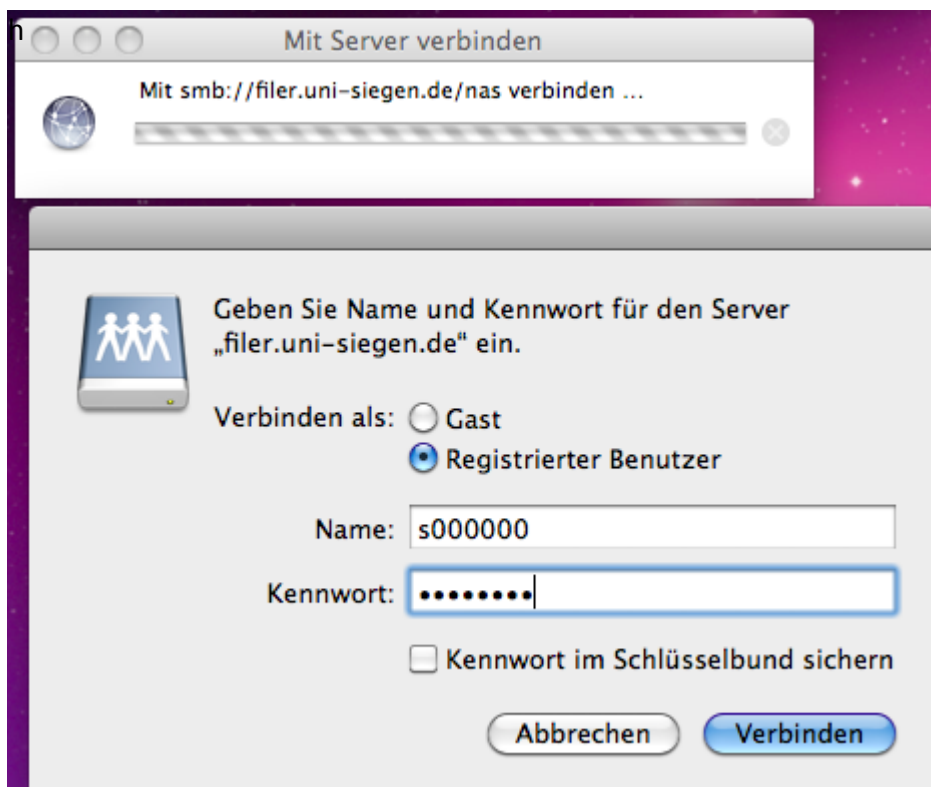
h
Mit Server verbinden

Mit smb://filer.uni-siegen.de/nas verbinden …

Geben Sie Name und Kennwort für den Server „filer.uni-siegen.de“ ein.

Verbinden als: Gast
Registrierter Benutzer

Name: s000000

Kennwort: ••••••••

Kennwort im Schlüsselbund sichern

Abbrechen Verbinden